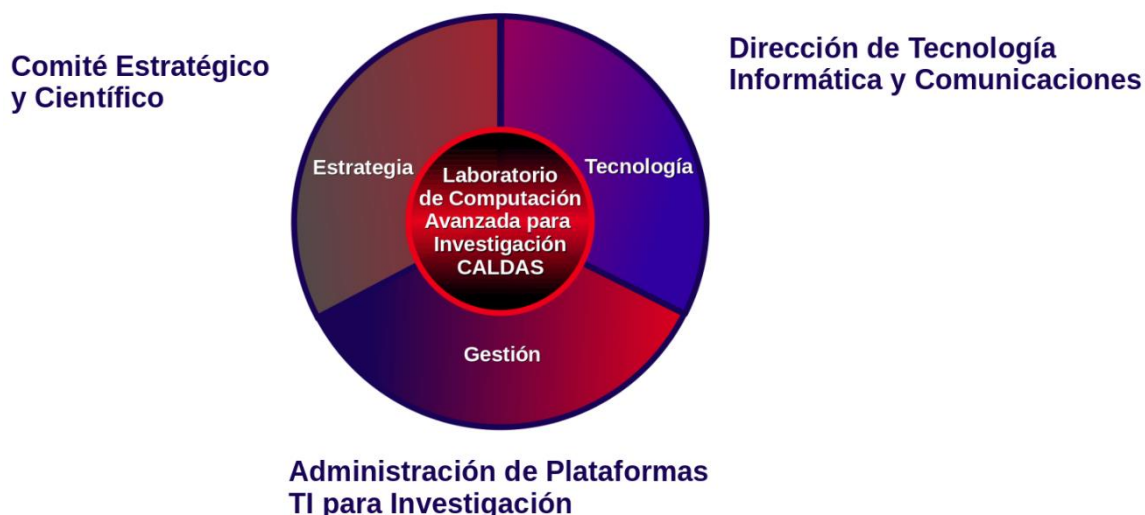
Comité Estratégico y Científico

Dirección de Tecnología Informática y Comunicaciones

Estrategia

Tecnología

Laboratorio de Computación Avanzada para Investigación CALDAS

Gestión

Administración de Plataformas TI para Investigación